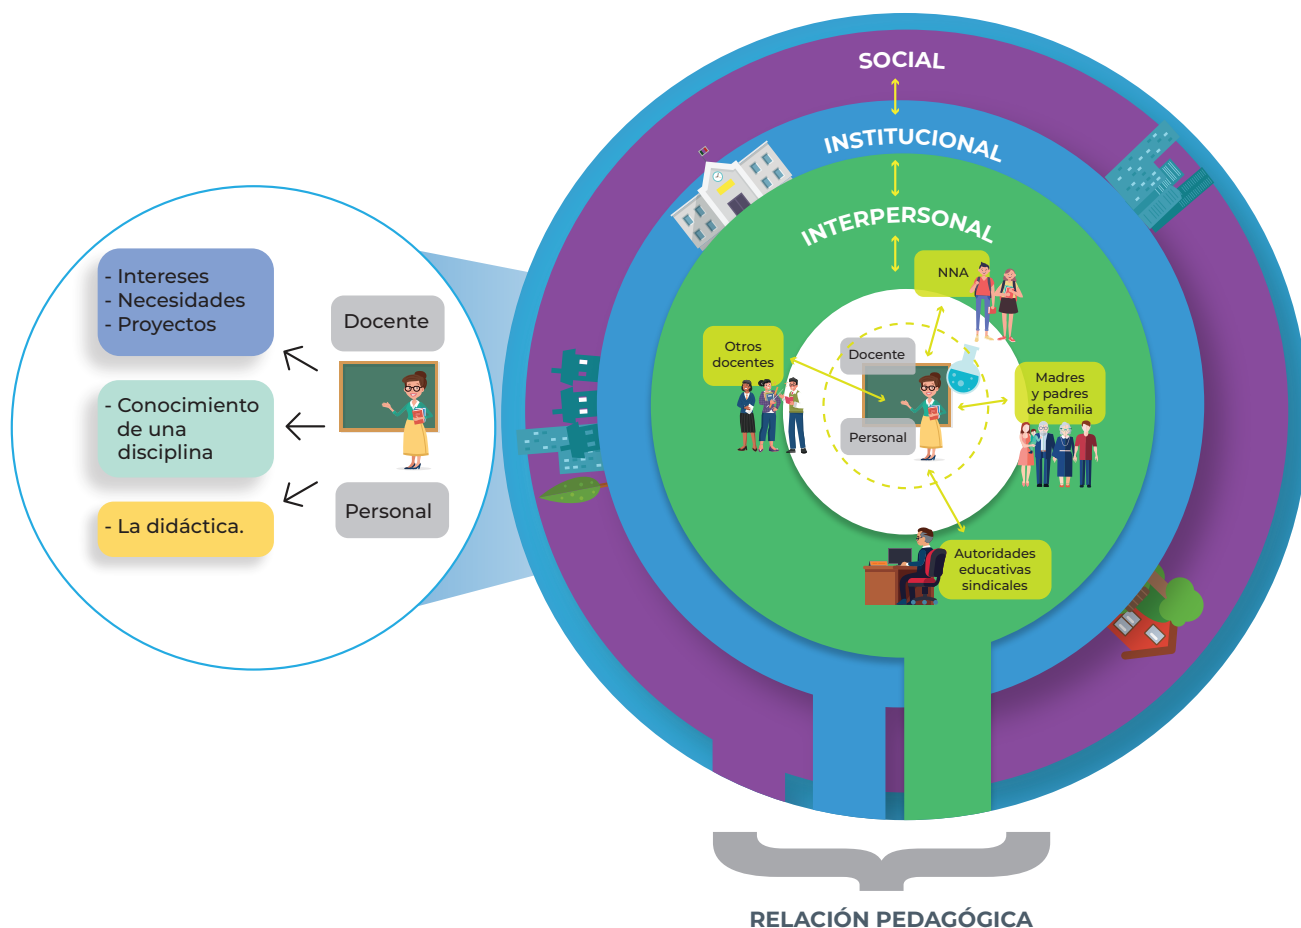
SOCIAL

INSTITUCIONAL

INTERPERSONAL

- Intereses
- Necesidades
- Proyectos

Docente

- Conocimiento de una disciplina

- La didáctica.

Personal

NNA

Otros docentes

Docente

Personal

Madres y padres de familia

Autoridades educativas sindicales

RELACIÓN PEDAGÓGICA